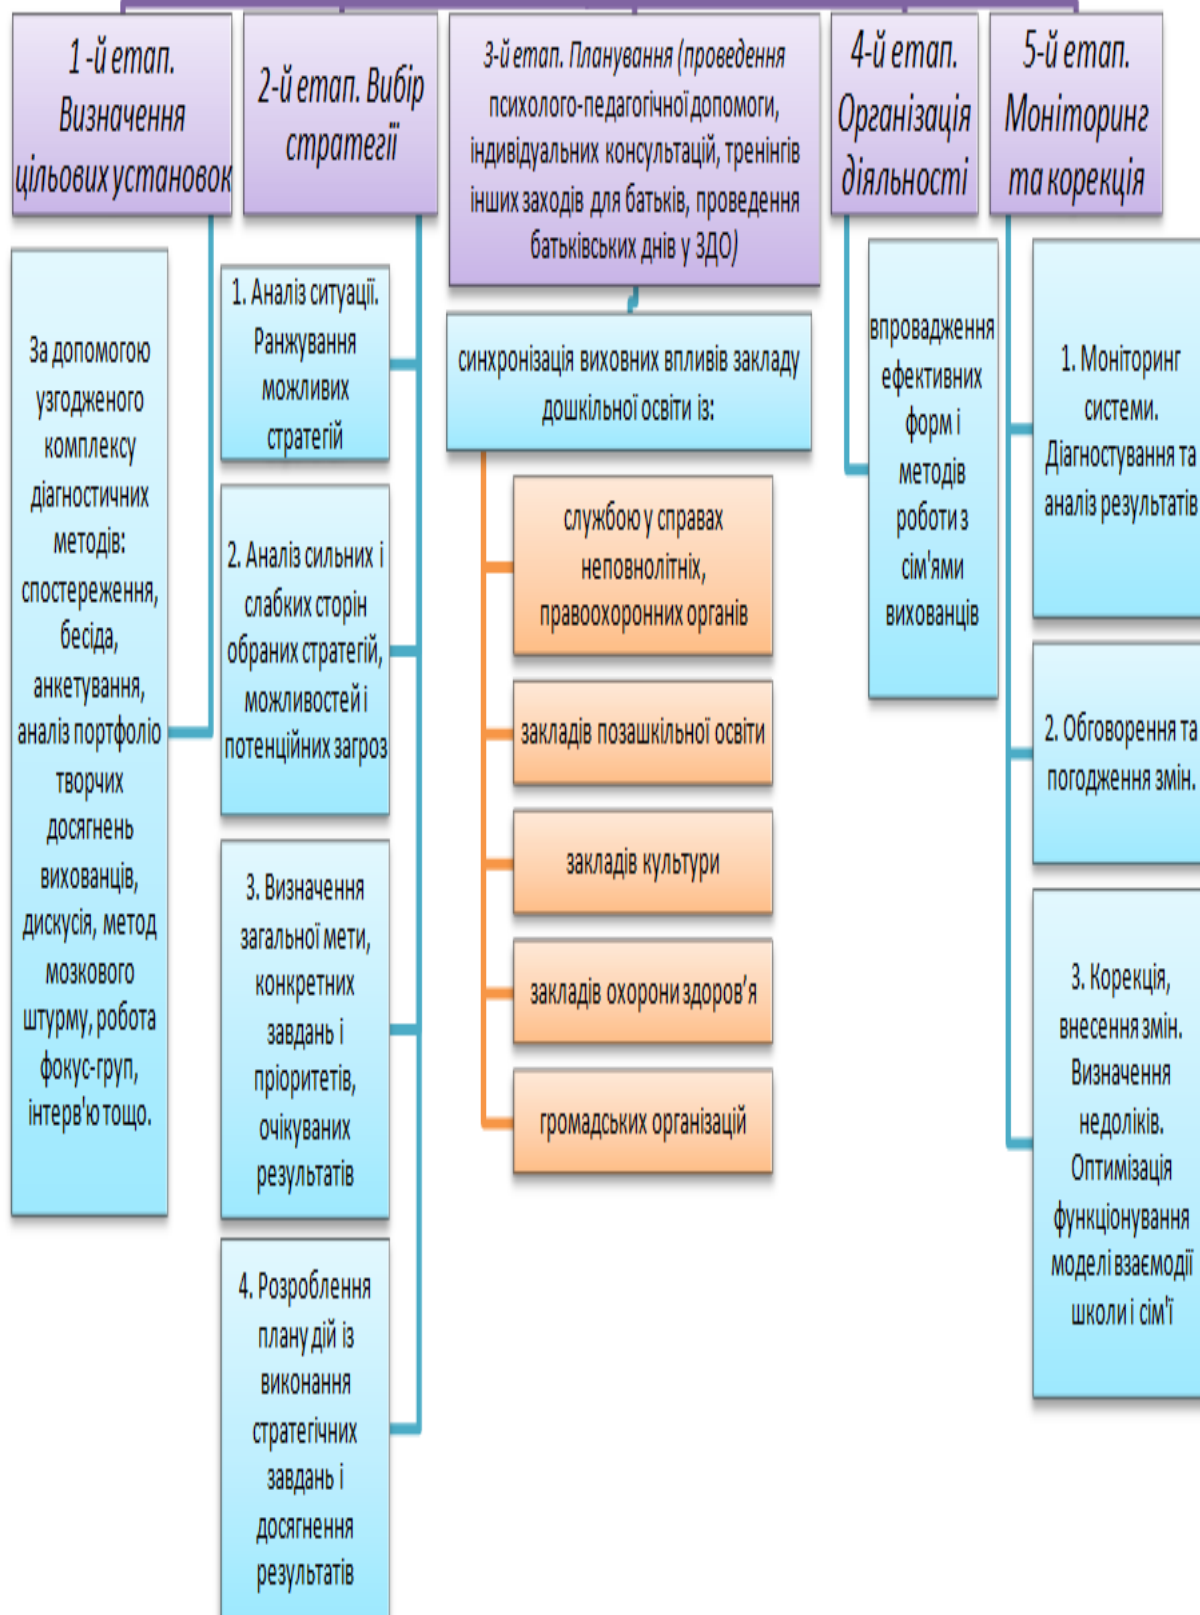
1-й етап. Визначення цільових установок

2-й етап. Вибір стратегії

3-й етап. Планування (проведення психолого-педагогічної допомоги, індивідуальних консультацій, тренінгів інших заходів для батьків, проведення батьківських днів у ЗДО)

4-й етап. Організація діяльності

5-й етап. Моніторинг та корекція

За допомогою узгодженого комплексу діагностичних методів: спостереження, бесіда, анкетування, аналіз портфоліо творчих досягнень вихованців, дискусія, метод мозкового штурму, робота фокус-груп, інтерв'ю тощо.

1. Аналіз ситуації. Ранжування можливих стратегій

2. Аналіз сильних і слабких сторін обраних стратегій, можливостей і потенційних загроз

3. Визначення загальної мети, конкретних завдань і пріоритетів, очікуваних результатів

4. Розроблення плану дій із виконання стратегічних завдань і досягнення результатів

синхронізація виховних впливів закладу дошкільної освіти із:

службою у справах неповнолітніх, правоохоронних органів

закладів позашкільної освіти

закладів культури

закладів охорони здоров'я

громадських організацій

впровадження ефективних форм і методів роботи з сім'ями вихованців

1. Моніторинг системи. Діагностування та аналіз результатів

2. Обговорення та погодження змін.

3. Корекція, внесення змін. Визначення недоліків. Оптимізація функціонування моделі взаємодії школи і сім'ї